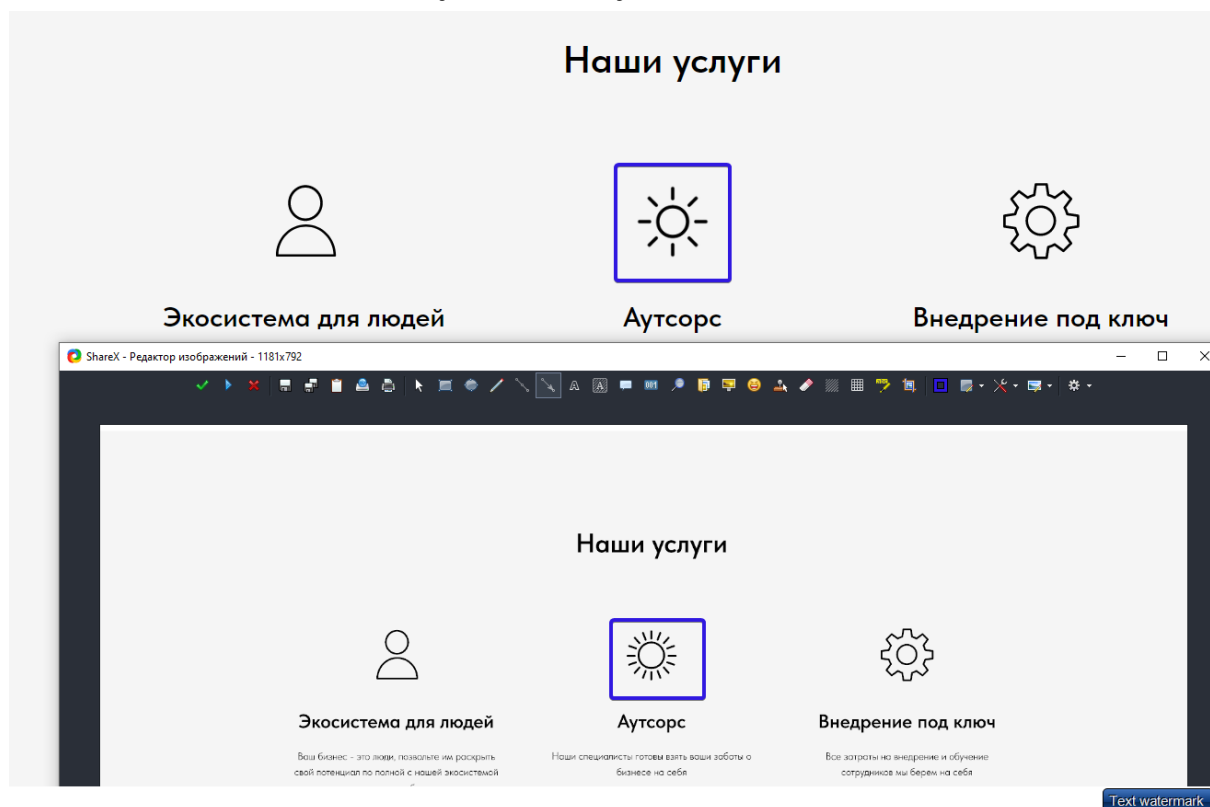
Наши услуги

Экосистема для людей

Аутсорс

Внедрение под ключ

ShareX - Редактор изображений - 1181x792

Наши услуги

Экосистема для людей

Ваш бизнес - это люди, позвольте им раскрыть свой потенциал по полной с нашей экосистемой

Аутсорс

Наши специалисты готовы взять ваши заботы о бизнесе на себя

Внедрение под ключ

Все затраты на внедрение и обучение сотрудников мы берем на себя

Text watermark